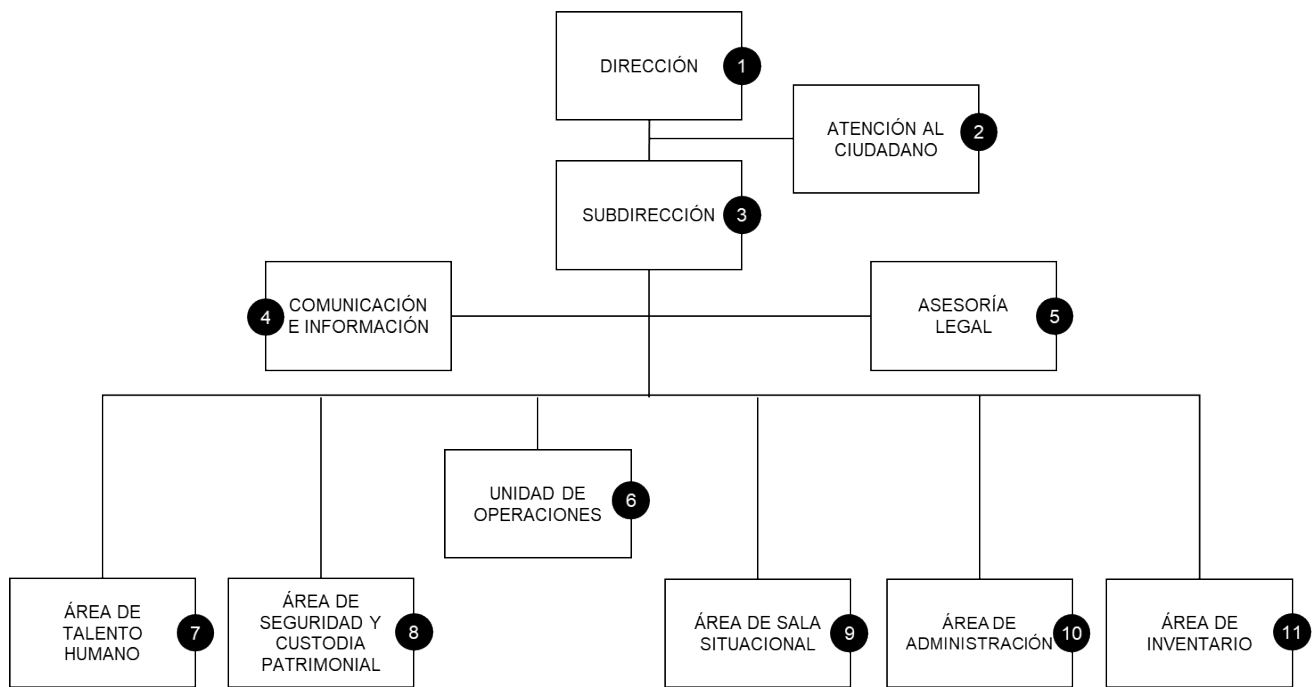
DIRECCIÓN 1

ATENCIÓN AL CIUDADANO 2

SUBDIRECCIÓN 3

4 COMUNICACIÓN E INFORMACIÓN

ASESORÍA LEGAL 5

UNIDAD DE OPERACIONES 6

ÁREA DE TALENTO HUMANO 7

ÁREA DE SEGURIDAD Y CUSTODIA PATRIMONIAL 8

ÁREA DE SALA SITUACIONAL 9

ÁREA DE ADMINISTRACIÓN 10

ÁREA DE INVENTARIO 11